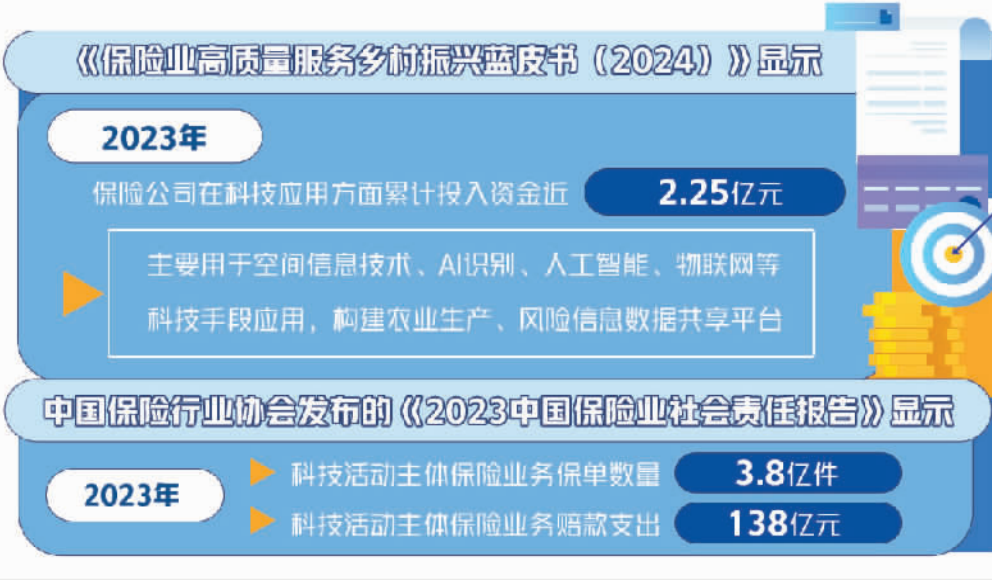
《保险业高质量服务乡村振兴蓝皮书（2024）》显示

2023年

保险公司在科技应用方面累计投入资金近 2.25亿元

主要用于空间信息技术、AI识别、人工智能、物联网等科技手段应用，构建农业生产、风险信息数据共享平台

中国保险行业协会发布的《2023中国保险业社会责任报告》显示

2023年

科技活动主体保险业务保单数量 3.8亿件

科技活动主体保险业务赔款支出 138亿元